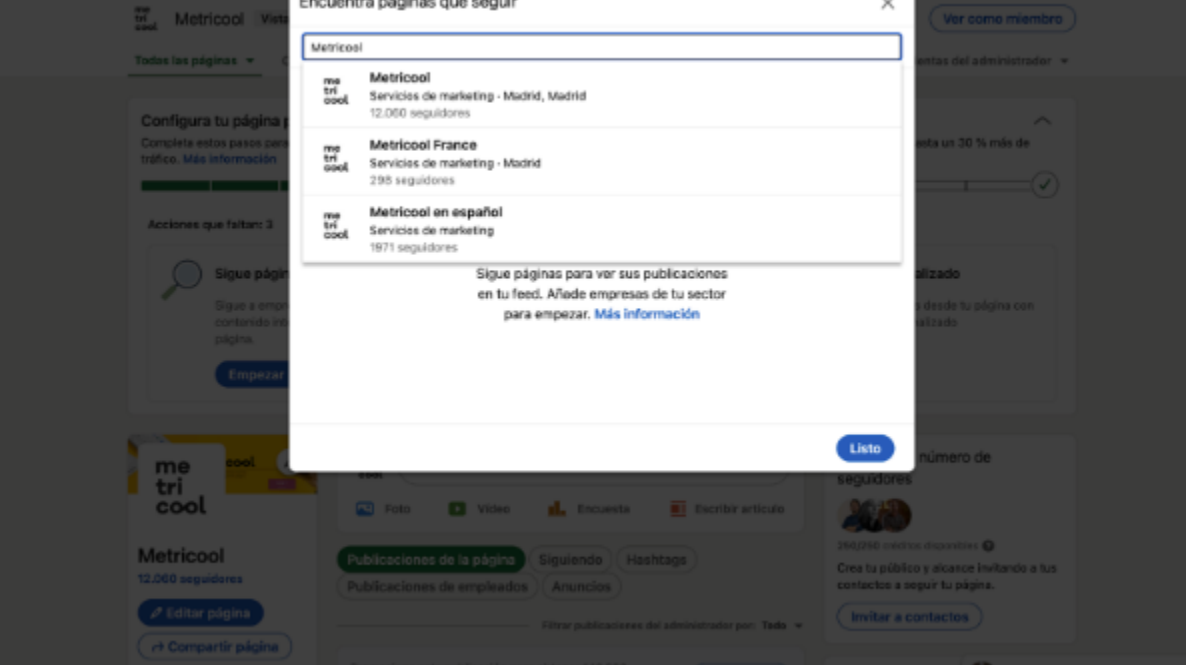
Metricool Vista

Todas las páginas

Encuentra páginas que seguir

Ver como miembro

Metricool

Metricool
Servicios de marketing · Madrid, Madrid
12.060 seguidores

Metricool France
Servicios de marketing · Madrid
298 seguidores

Metricool en español
Servicios de marketing
1971 seguidores

Sigue páginas para ver sus publicaciones en tu feed. Añade empresas de tu sector para empezar. Más información

Listo

Configura tu página
Completa estos pasos para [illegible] tráfico. Más información

Acciones que faltan: 3

Sigue págin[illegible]
Sigue a empr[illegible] contenido int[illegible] página.

Empezar

entas del administrador

sta un 30 % más de

lizado
desde tu página con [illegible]lizado

me tri cool

Metricool
12.060 seguidores

Editar página
Compartir página

Foto Vídeo Encuesta Escribir artículo

Publicaciones de la página Siguiendo Hashtags
Publicaciones de empleados Anuncios

Filtrar publicaciones del administrador por: Todo

número de seguidores
250/250 créditos disponibles
Crea tu público y alcance invitando a tus contactos a seguir tu página.
Invitar a contactos